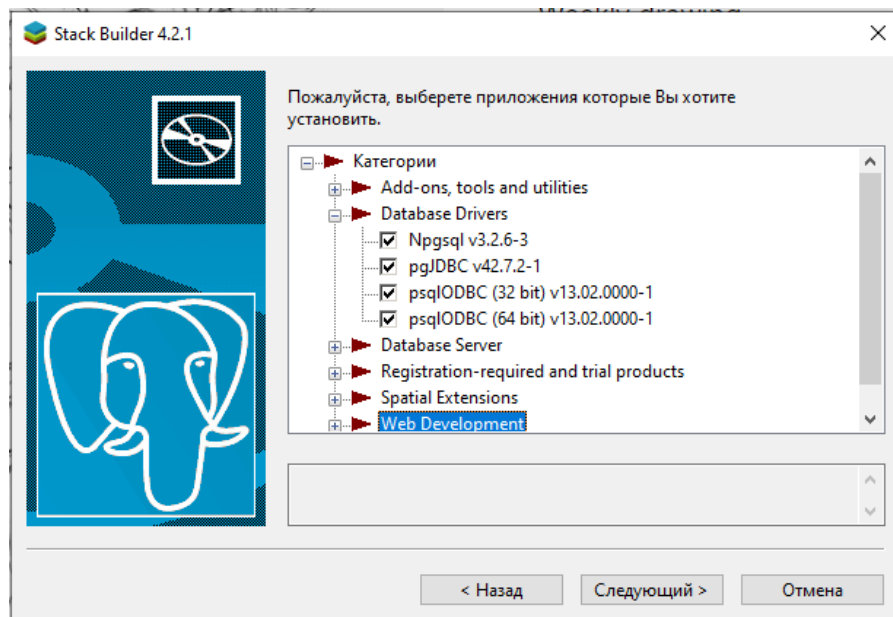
Stack Builder 4.2.1

Пожалуйста, выберете приложения которые Вы хотите установить.

Категории
Add-ons, tools and utilities
Database Drivers
Npgsql v3.2.6-3
pgJDBC v42.7.2-1
psqlODBC (32 bit) v13.02.0000-1
psqlODBC (64 bit) v13.02.0000-1
Database Server
Registration-required and trial products
Spatial Extensions
Web Development

< Назад
Следующий >
Отмена